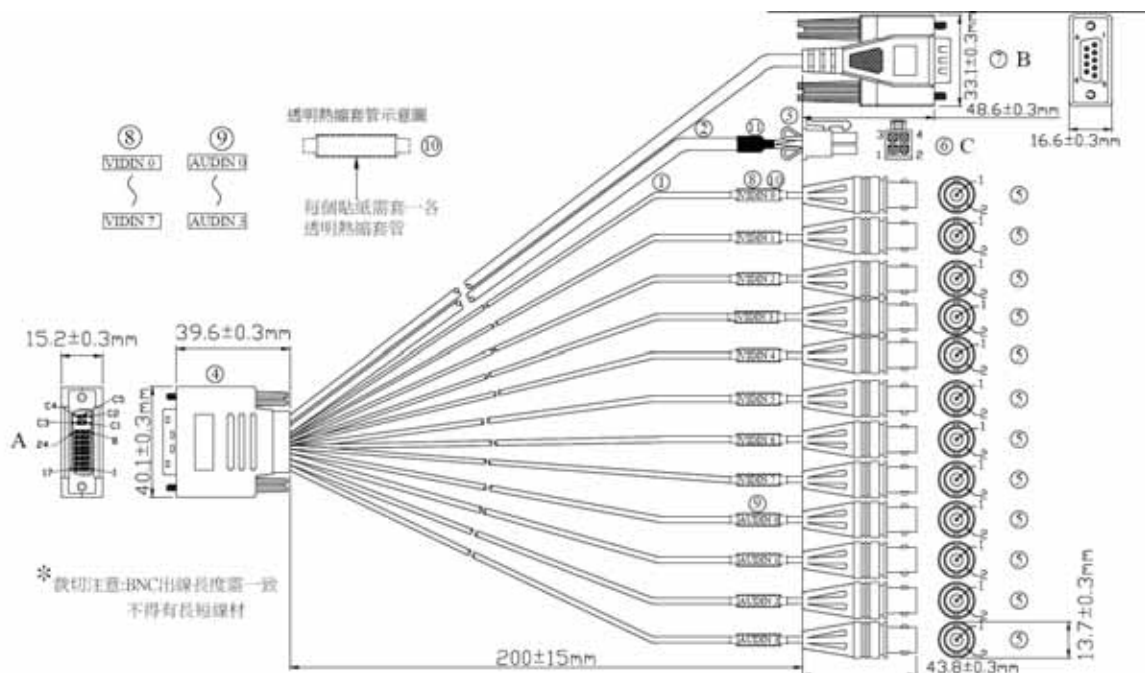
33.1±0.3mm
⑦ B
48.6±0.3mm
16.6±0.3mm
透明熱縮套管示意圖
⑩
⑧
VIDIN 0
VIDIN 7
⑨
AUDIN 0
AUDIN 3
每個貼紙需套一各透明熱縮套管
②
⑪
⑤
3 4
1 2
⑥ C
①
⑧ ⑩
VIDIN 0
VIDIN 1
VIDIN 2
VIDIN 3
VIDIN 4
VIDIN 5
VIDIN 6
VIDIN 7
⑨
AUDIN 0
AUDIN 1
AUDIN 2
AUDIN 3
1
2
⑤
15.2±0.3mm
39.6±0.3mm
④
40.1±0.3mm
A
C4
C3
24
17
C1
C2
8
1
※裁切注意:BNC出線長度需一致 不得有長短線材
200±15mm
43.8±0.3mm
13.7±0.3mm